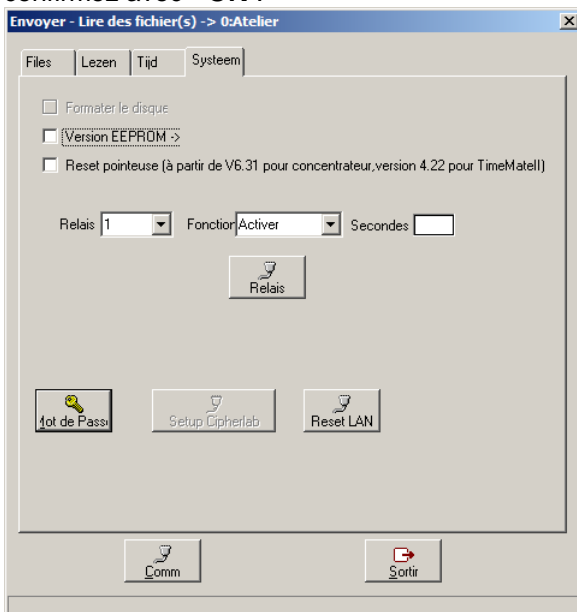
confirmez avec "OK".

Envoyer - Lire des fichier(s) -> 0:Atelier

Files | Lezen | Tijd | Systeem

Formater le disque

Version EEPROM ->

Reset pointeuse (à partir de V6.31 pour concentrateur,version 4.22 pour TimeMateII)

Relais 1 Fonctior Activer Secondes

Relais

1ot de Pass

Setup Cipherlab

Reset LAN

Comm

Sortir